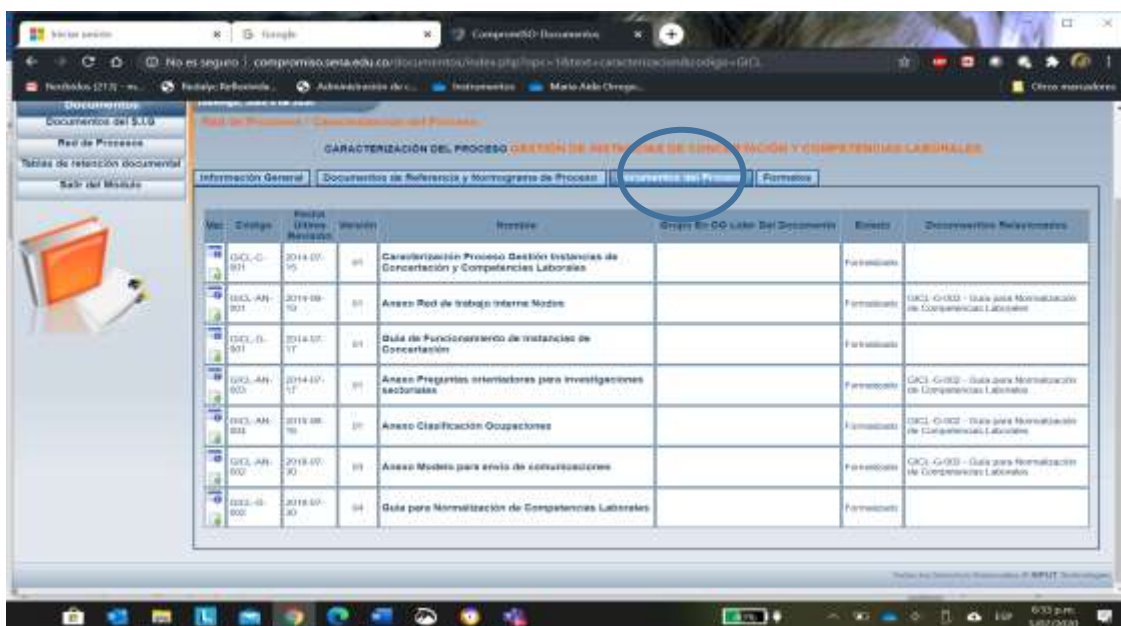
Iniciar sesión | G Google | CompromISO Documentos

No es seguro | compromiso.sena.edu.co/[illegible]

Recibidos (213) - m... | Redalyc.Reflexiones... | Administración de c... | Instrumentos | María Aida Orrego... | Otros marcadores

Documentos
Documentos del S.I.G
Red de Procesos
Tablas de retención documental
Salir del Módulo

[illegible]

Red de Procesos / Caracterización del Proceso

CARACTERIZACIÓN DEL PROCESO GESTIÓN DE INSTANCIAS DE CONCERTACIÓN Y COMPETENCIAS LABORALES

Información General | Documentos de Referencia y Normograma de Proceso | Documentos del Proceso | Formatos

| Ver | Código | Fecha Última Revisión | Versión | Nombre | Grupo En CO Líder Del Documento | Estado | Documentos Relacionados |
|---|---|---|---|---|---|---|---|
| | GICL-C-001 | 2014-07-15 | 01 | Caracterización Proceso Gestión Instancias de Concertación y Competencias Laborales | | Formalizado | |
| | GICL-AN-001 | 2019-08-10 | 01 | Anexo Red de trabajo interno Nodos | | Formalizado | GICL-G-002 - Guía para Normalización de Competencias Laborales |
| | GICL-G-001 | 2014-07-17 | 01 | Guía de Funcionamiento de Instancias de Concertación | | Formalizado | |
| | GICL-AN-003 | 2014-07-17 | 01 | Anexo Preguntas orientadoras para investigaciones sectoriales | | Formalizado | GICL-G-002 - Guía para Normalización de Competencias Laborales |
| | GICL-AN-004 | 2019-08-16 | 01 | Anexo Clasificación Ocupaciones | | Formalizado | GICL-G-002 - Guía para Normalización de Competencias Laborales |
| | GICL-AN-002 | 2018-07-30 | 01 | Anexo Modelo para envío de comunicaciones | | Formalizado | GICL-G-002 - Guía para Normalización de Competencias Laborales |
| | GICL-G-002 | 2018-07-30 | 04 | Guía para Normalización de Competencias Laborales | | Formalizado | |

Todos los Derechos Reservados © INPUT Tecnologías

6:33 p.m.
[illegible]